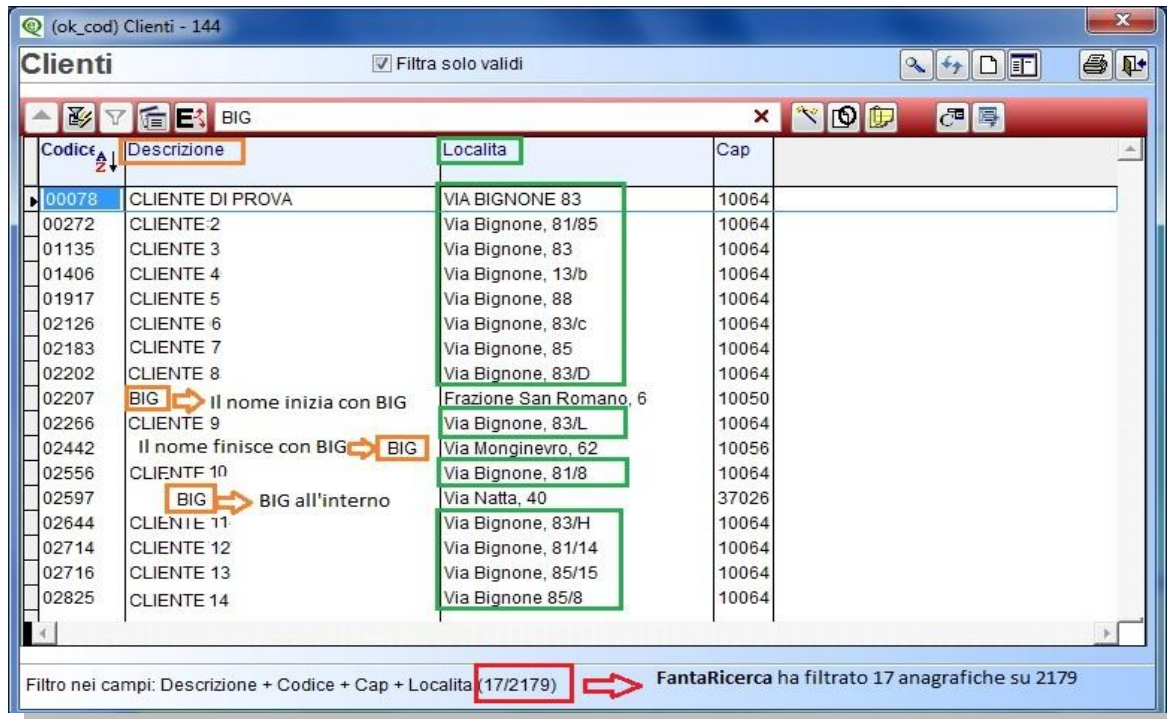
(ok_cod) Clienti - 144

Clienti

Filtra solo validi

BIG

| Codice | Descrizione | Localita | Cap |
|---|---|---|---|
| 00078 | CLIENTE DI PROVA | VIA BIGNONE 83 | 10064 |
| 00272 | CLIENTE 2 | Via Bignone, 81/85 | 10064 |
| 01135 | CLIENTE 3 | Via Bignone, 83 | 10064 |
| 01406 | CLIENTE 4 | Via Bignone, 13/b | 10064 |
| 01917 | CLIENTE 5 | Via Bignone, 88 | 10064 |
| 02126 | CLIENTE 6 | Via Bignone, 83/c | 10064 |
| 02183 | CLIENTE 7 | Via Bignone, 85 | 10064 |
| 02202 | CLIENTE 8 | Via Bignone, 83/D | 10064 |
| 02207 | BIG Il nome inizia con BIG | Frazione San Romano, 6 | 10050 |
| 02266 | CLIENTE 9 | Via Bignone, 83/L | 10064 |
| 02442 | Il nome finisce con BIG BIG | Via Monginevro, 62 | 10056 |
| 02556 | CLIENTE 10 | Via Bignone, 81/8 | 10064 |
| 02597 | BIG BIG all'interno | Via Natta, 40 | 37026 |
| 02644 | CLIENTE 11 | Via Bignone, 83/H | 10064 |
| 02714 | CLIENTE 12 | Via Bignone, 81/14 | 10064 |
| 02716 | CLIENTE 13 | Via Bignone, 85/15 | 10064 |
| 02825 | CLIENTE 14 | Via Bignone 85/8 | 10064 |

Filtro nei campi: Descrizione + Codice + Cap + Localita (17/2179)

FantaRicerca ha filtrato 17 anagrafiche su 2179